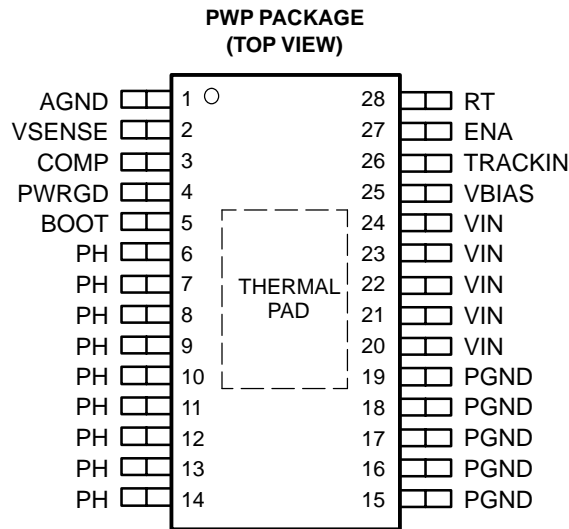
PWP PACKAGE
(TOP VIEW)

AGND 1
VSENSE 2
COMP 3
PWRGD 4
BOOT 5
PH 6
PH 7
PH 8
PH 9
PH 10
PH 11
PH 12
PH 13
PH 14

THERMAL PAD

28 RT
27 ENA
26 TRACKIN
25 VBIAS
24 VIN
23 VIN
22 VIN
21 VIN
20 VIN
19 PGND
18 PGND
17 PGND
16 PGND
15 PGND